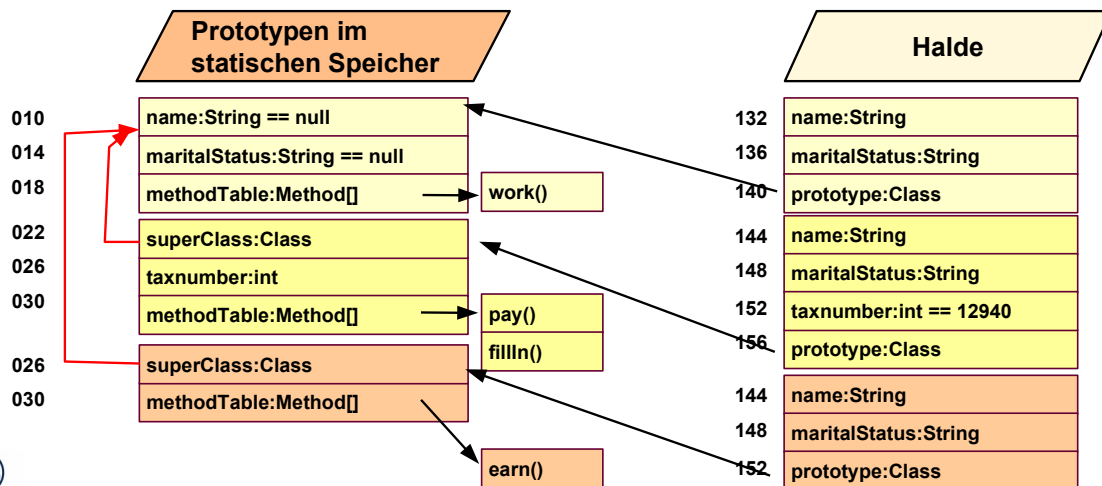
Prototypen im statischen Speicher

Halde

010 name:String == null
014 maritalStatus:String == null
018 methodTable:Method[]
work()
022 superClass:Class
026 taxnumber:int
030 methodTable:Method[]
pay()
fillIn()
026 superClass:Class
030 methodTable:Method[]
earn()

132 name:String
136 maritalStatus:String
140 prototype:Class
144 name:String
148 maritalStatus:String
152 taxnumber:int == 12940
156 prototype:Class
144 name:String
148 maritalStatus:String
152 prototype:Class